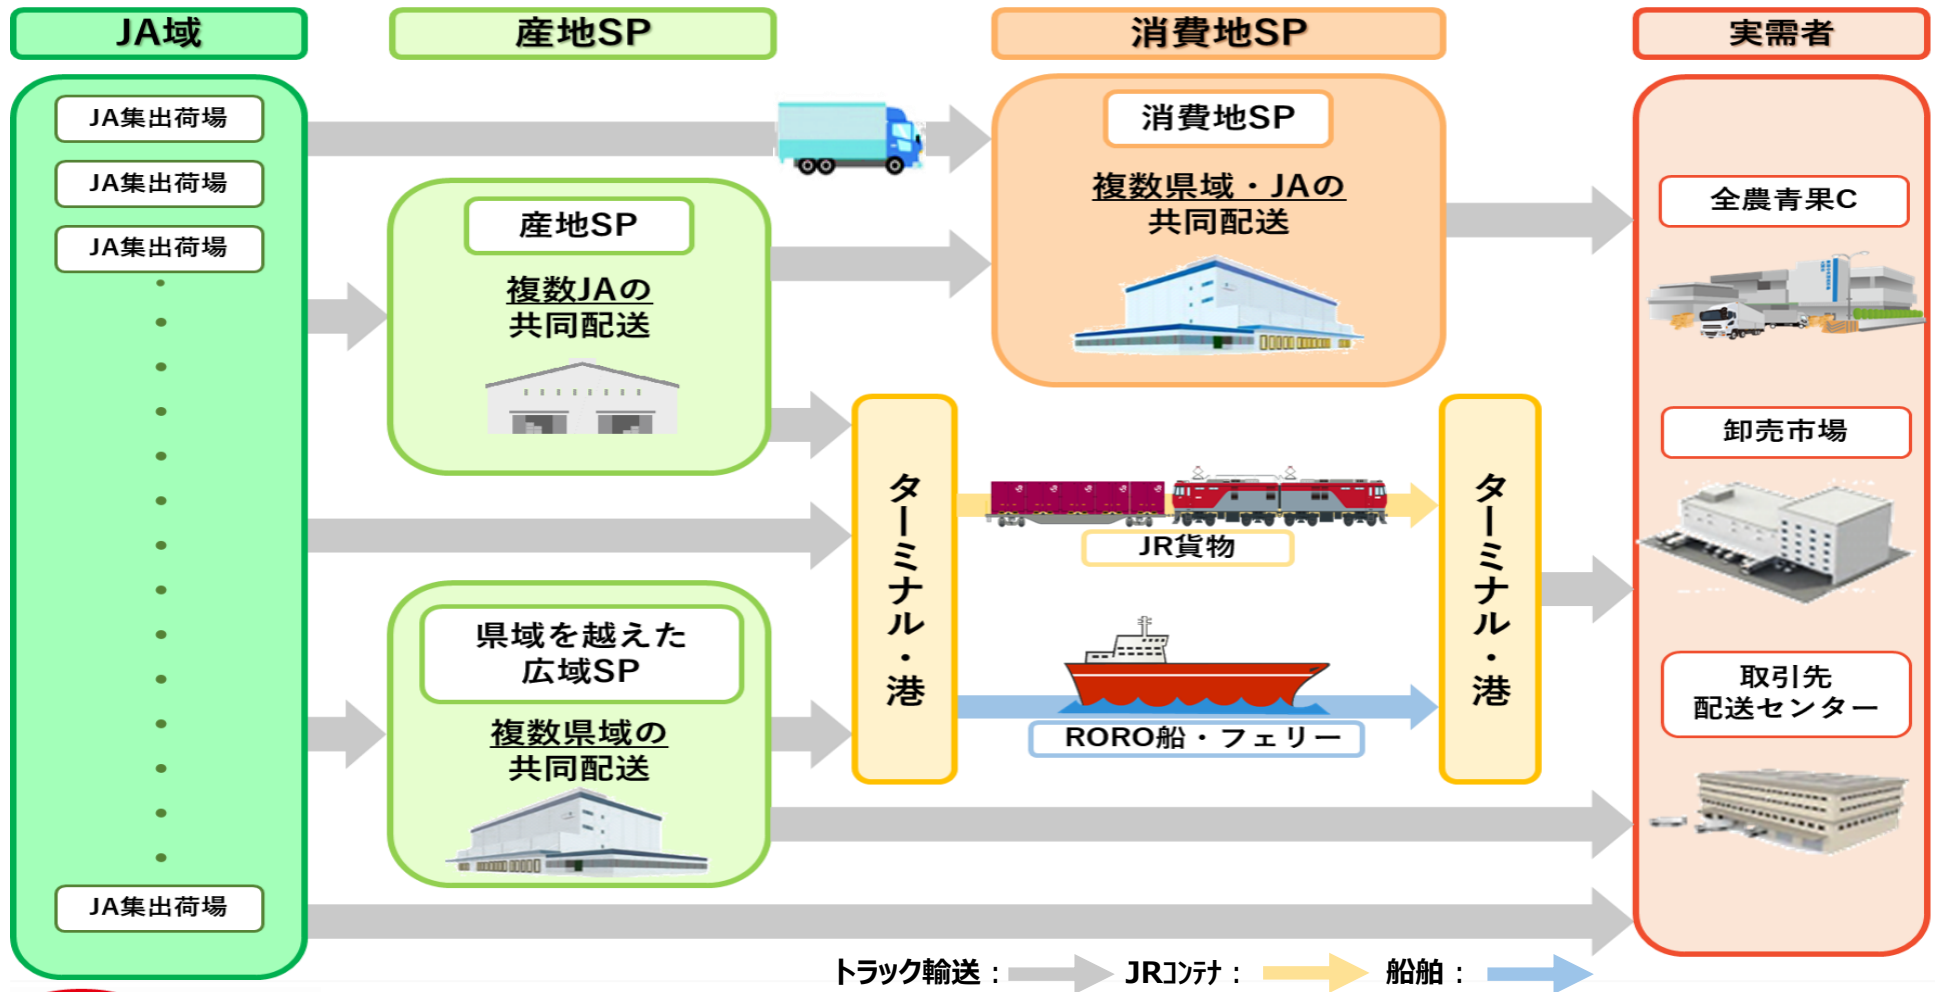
JA域

産地SP

消費地SP

実需者

JA集出荷場

JA集出荷場

JA集出荷場

JA集出荷場

産地SP

複数JAの共同配送

県域を越えた広域SP

複数県域の共同配送

消費地SP

複数県域・JAの共同配送

ターミナル・港

JR貨物

RORO船・フェリー

ターミナル・港

全農青果C

卸売市場

取引先配送センター

トラック輸送：　JRｺﾝﾃﾅ：　船舶：